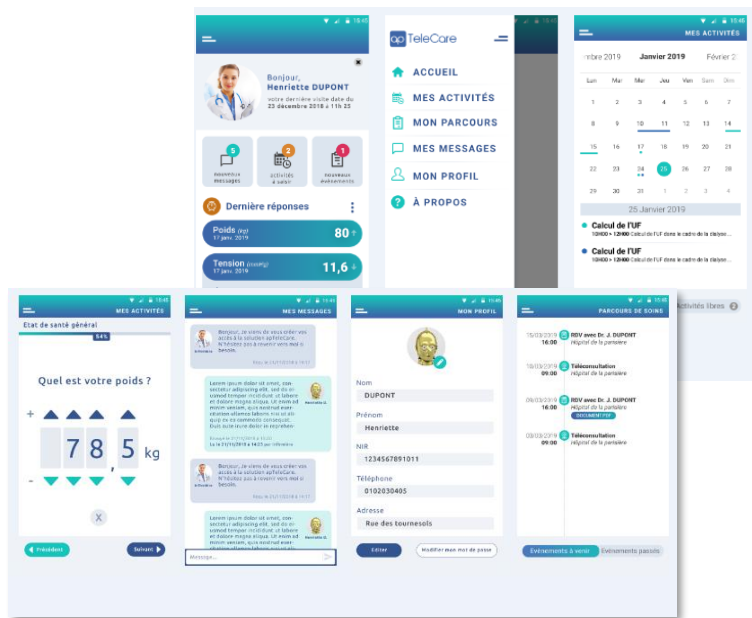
10:45

Bonjour,
Henriette DUPONT
votre dernière visite date du 23 décembre 2018 à 11h 25

5 nouveaux messages
2 activités à saisir
1 nouveaux évènements

Dernière réponses

Poids (kg) 17 janv. 2019 80
Tension (mmHg) 17 janv. 2019 11,6

TeleCare

ACCUEIL
MES ACTIVITÉS
MON PARCOURS
MES MESSAGES
MON PROFIL
À PROPOS

10:45
MES ACTIVITÉS

mbre 2019 Janvier 2019 Février 2

| Lun | Mar | Mer | Jeu | Ven | Sam | Dim |
|---|---|---|---|---|---|---|
| 31 | 1 | 2 | 3 | 4 | 5 | 6 |
| 7 | 8 | 9 | 10 | 11 | 12 | 13 |
| 14 | 15 | 16 | 17 | 18 | 19 | 20 |
| 21 | 22 | 23 | 24 | 25 | 26 | 27 |
| 28 | 29 | 30 | 31 | 1 | 2 | 3 |

25 Janvier 2019

Calcul de l'UF
10H00 > 12H00 Calcul de l'UF dans le cadre de la dialyse...

Calcul de l'UF
10H00 > 12H00 Calcul de l'UF dans le cadre de la dialyse...

Activités libres 2

10:45
MES ACTIVITÉS
Etat de santé général
54%
Quel est votre poids ?
+
7 8 , 5 kg
-
X
Précédent
Suivant

10:45
MES MESSAGES
Bonjour, je viens de vous créer vos accès à la solution apTeleCare. N'hésitez pas à revenir vers moi si besoin.
Reçu le 21/11/2018 à 14:12
Lorem ipsum dolor sit amet, consectetur adipiscing elit, sed do eiusmod tempor incididunt ut labore et dolore magna aliqua. Ut enim ad minim veniam, quis nostrud exercitation ullamco laboris nisi ut aliquip ex ea commodo consequat. Duis aute irure dolor in reprehen
Envoyé le 21/11/2018 à 14:23 par Infirmière
Lu le 21/11/2018 à 14:23 par Infirmière
Bonjour, je viens de vous créer vos accès à la solution apTeleCare. N'hésitez pas à revenir vers moi si besoin.
Reçu le 21/11/2018 à 14:17
Lorem ipsum dolor sit amet, consectetur adipiscing elit, sed do eiusmod tempor incididunt ut labore et dolore magna aliqua. Ut enim ad minim veniam, quis nostrud exercitation ullamco laboris
Message...

10:45
MON PROFIL
Nom
DUPONT
Prénom
Henriette
NIR
1234567891011
Téléphone
0102030405
Adresse
Rue des tournesols
Editer
Modifier mon mot de passe

10:45
PARCOURS DE SOINS
15/03/2019 16:00 RDV avec Dr. J. DUPONT Hôpital de la pentalere
18/03/2019 09:00 Téléconsultation Hôpital de la pentalere
09/03/2019 16:00 RDV avec Dr. J. DUPONT Hôpital de la pentalere DOCUMENT PDF
03/03/2019 09:00 Téléconsultation Hôpital de la pentalere
Evénements à venir
Evénements passés